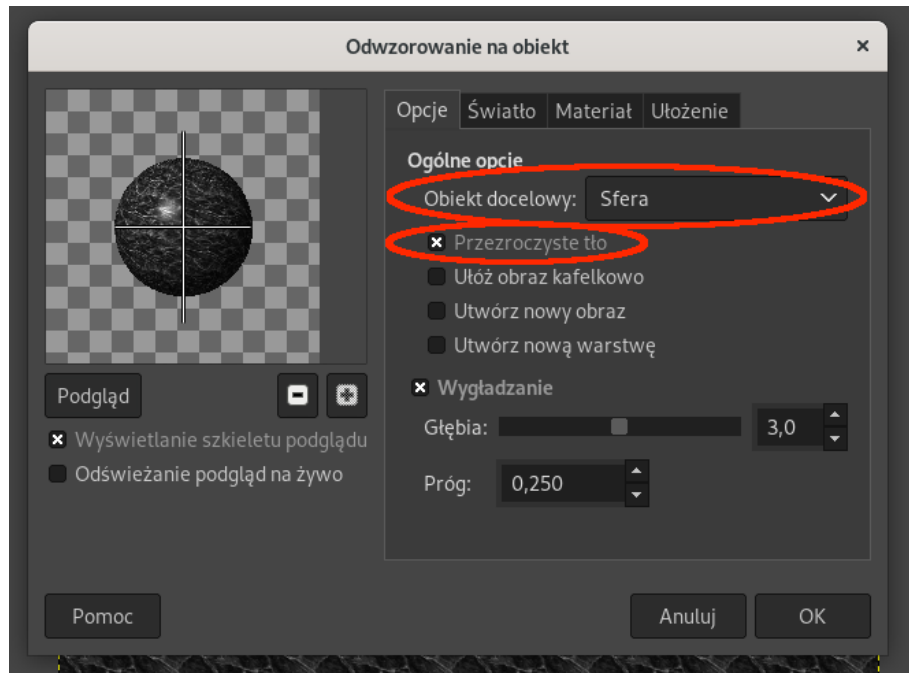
Odwzorowanie na obiekt

×

Opcje | Światło | Materiał | Ułożenie

Ogólne opcje

Obiekt docelowy: Sfera

Przezroczyste tło

Ułóż obraz kafelkowo

Utwórz nowy obraz

Utwórz nową warstwę

Wygładzanie

Głębia: 3,0

Próg: 0,250

Podgląd

Wyświetlanie szkieletu podglądu

Odświeżanie podgląd na żywo

Pomoc

Anuluj

OK